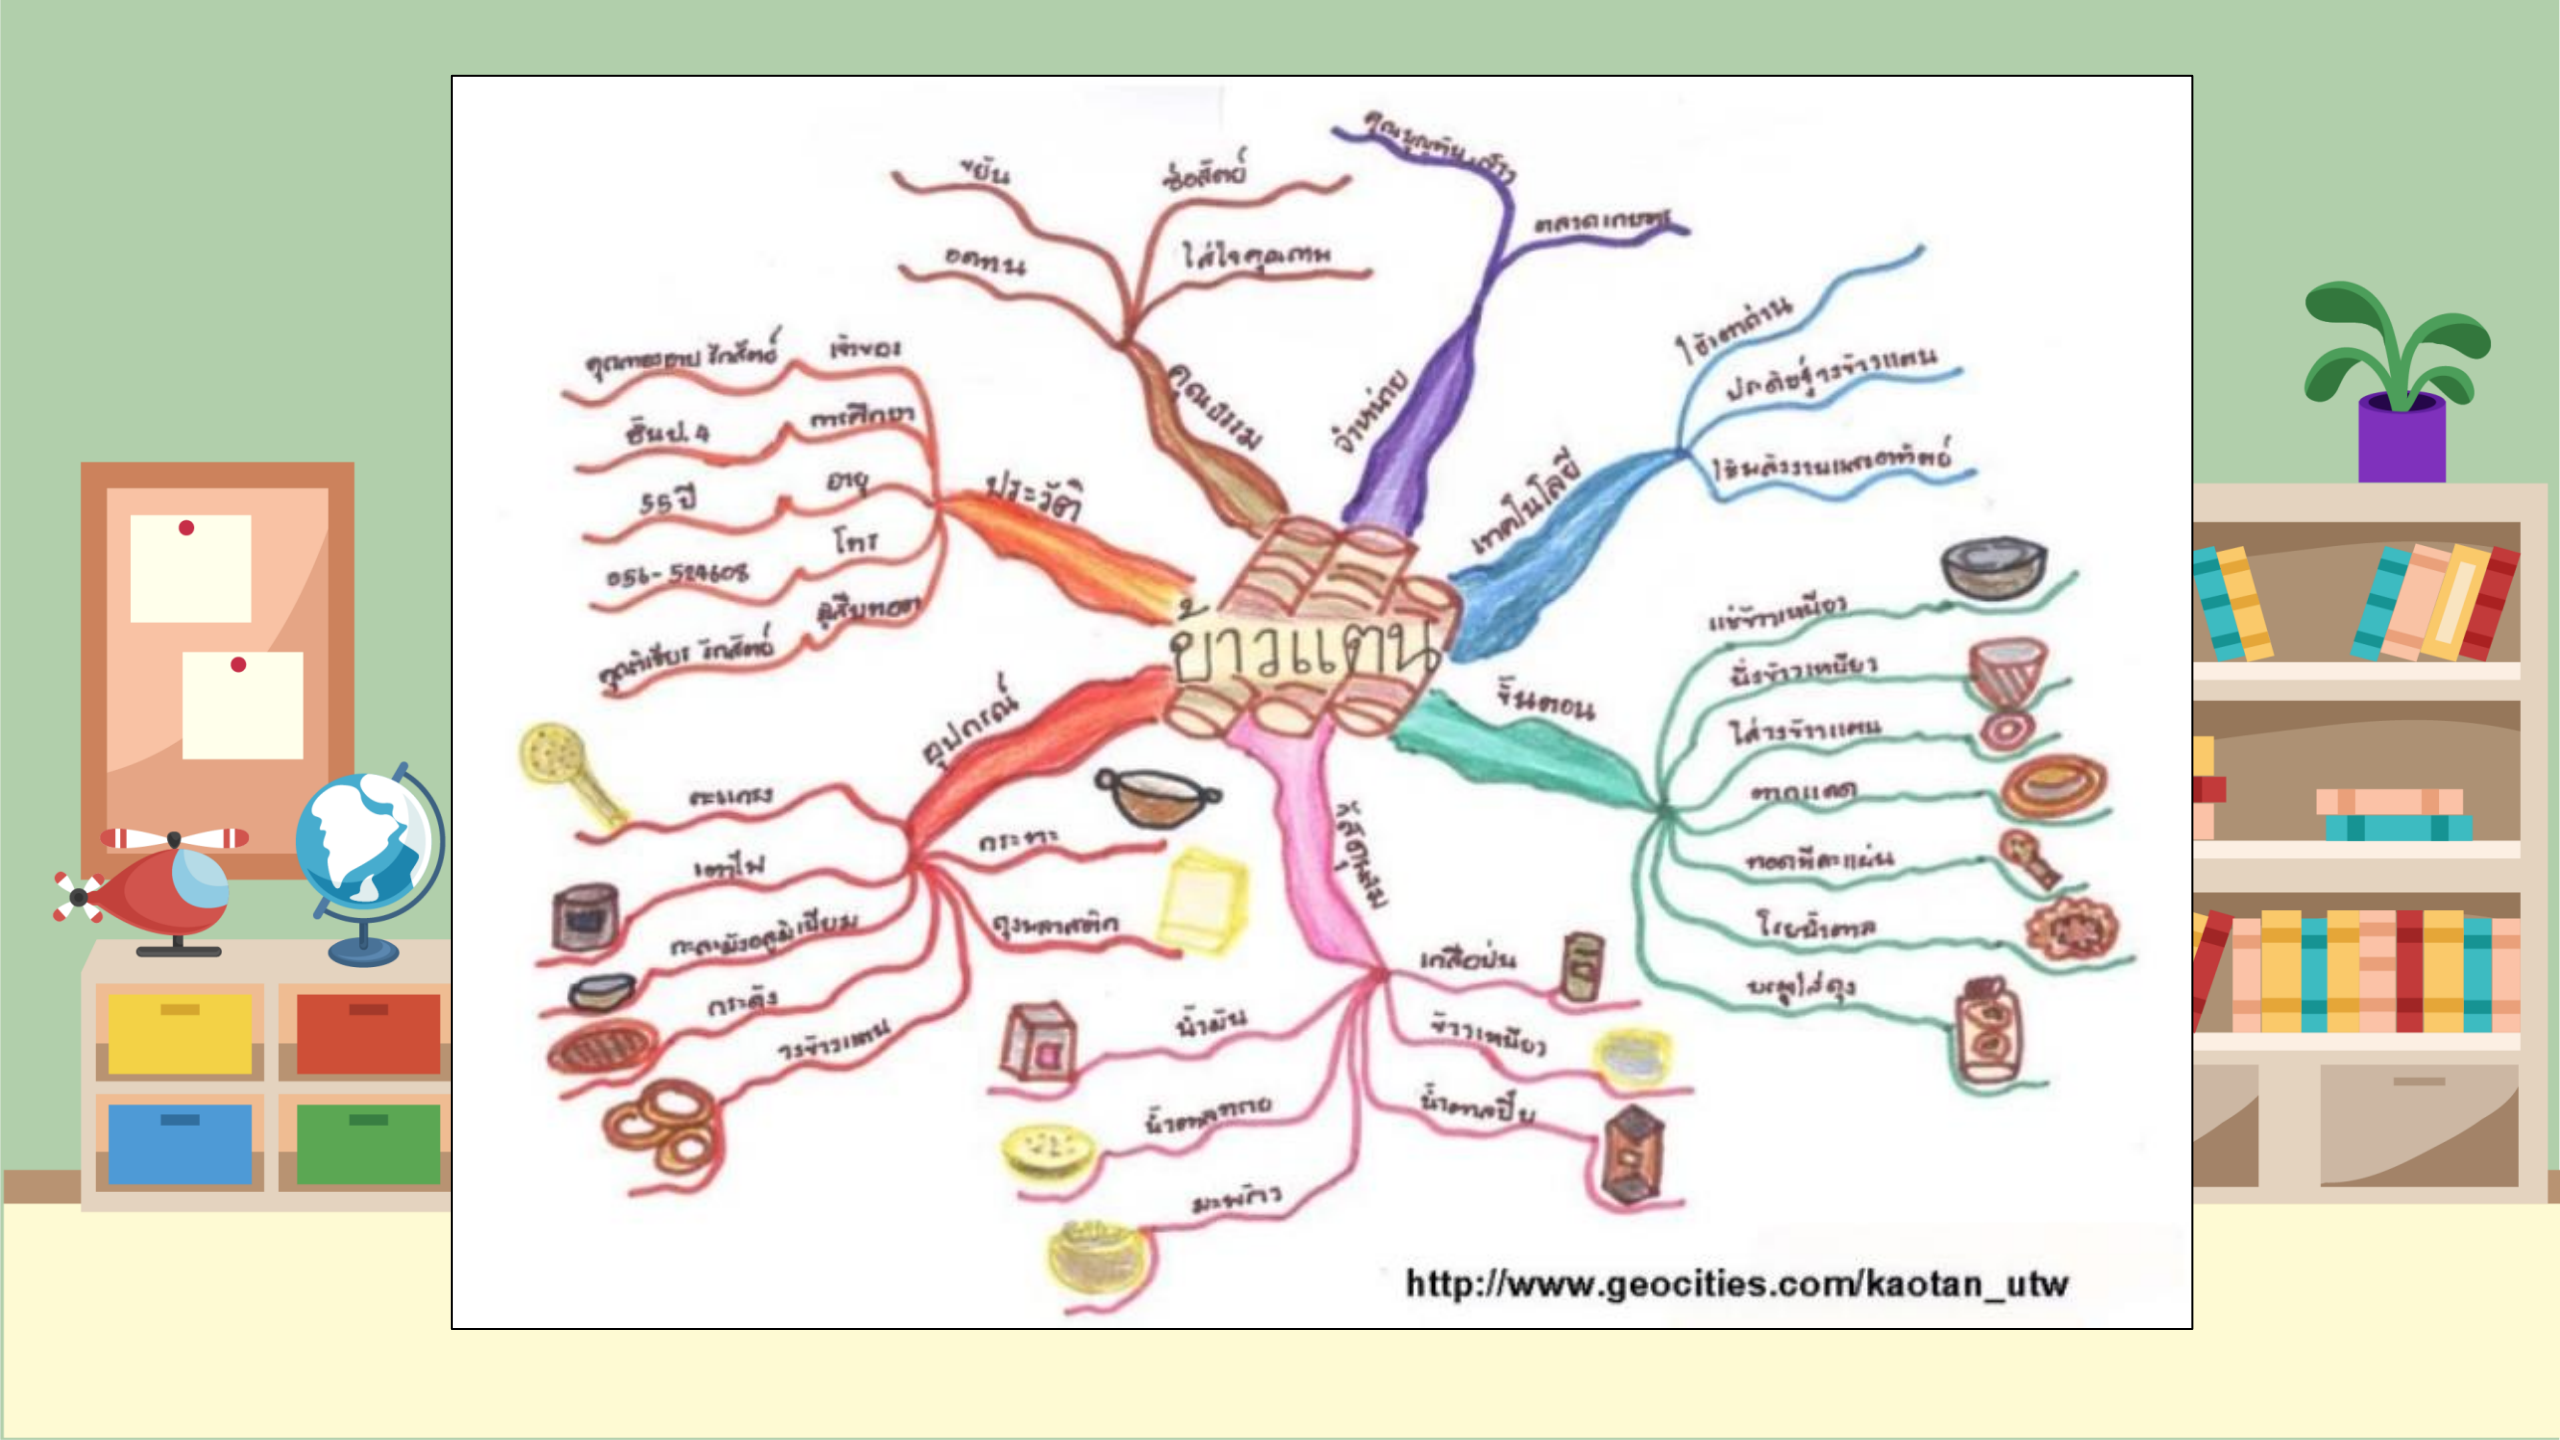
ข้าวแตน

คุณธรรม
ขยัน
ซื่อสัตย์
อดทน
ใส่ใจคุณภาพ

จำหน่าย
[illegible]
ตลาดเกษตร

เทคโนโลยี
ใช้เตาถ่าน
ปรดิษฐ์เราข้าวแตน
ใช้หม้อรวมแทนซึ่งหม้อ

ขั้นตอน
แช่ข้าวเหนียว
นึ่งข้าวเหนียว
ใส่เราข้าวแตน
ตากแดด
ทอดพี่ละแผ่น
โรยน้ำตาล
บรรจุใส่ถุง

ส่วนผสม
เกลือป่น
ข้าวเหนียว
น้ำตาลปี๊บ
น้ำมัน
น้ำตาลทราย
มะพร้าว

อุปกรณ์
กระชอน
กระทะ
เตาไฟ
ถุงพลาสติก
กะละมังอลูมิเนียม
กระด้ง
เราข้าวแตน

ประวัติ
เจ้าของ
คุณ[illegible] ไกสิทธิ์
การศึกษา
ชั้น ป.4
อายุ
55 ปี
โทร
056-524608
ผู้สืบทอด
คุณ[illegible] ไกสิทธิ์

http://www.geocities.com/kaotan_utw